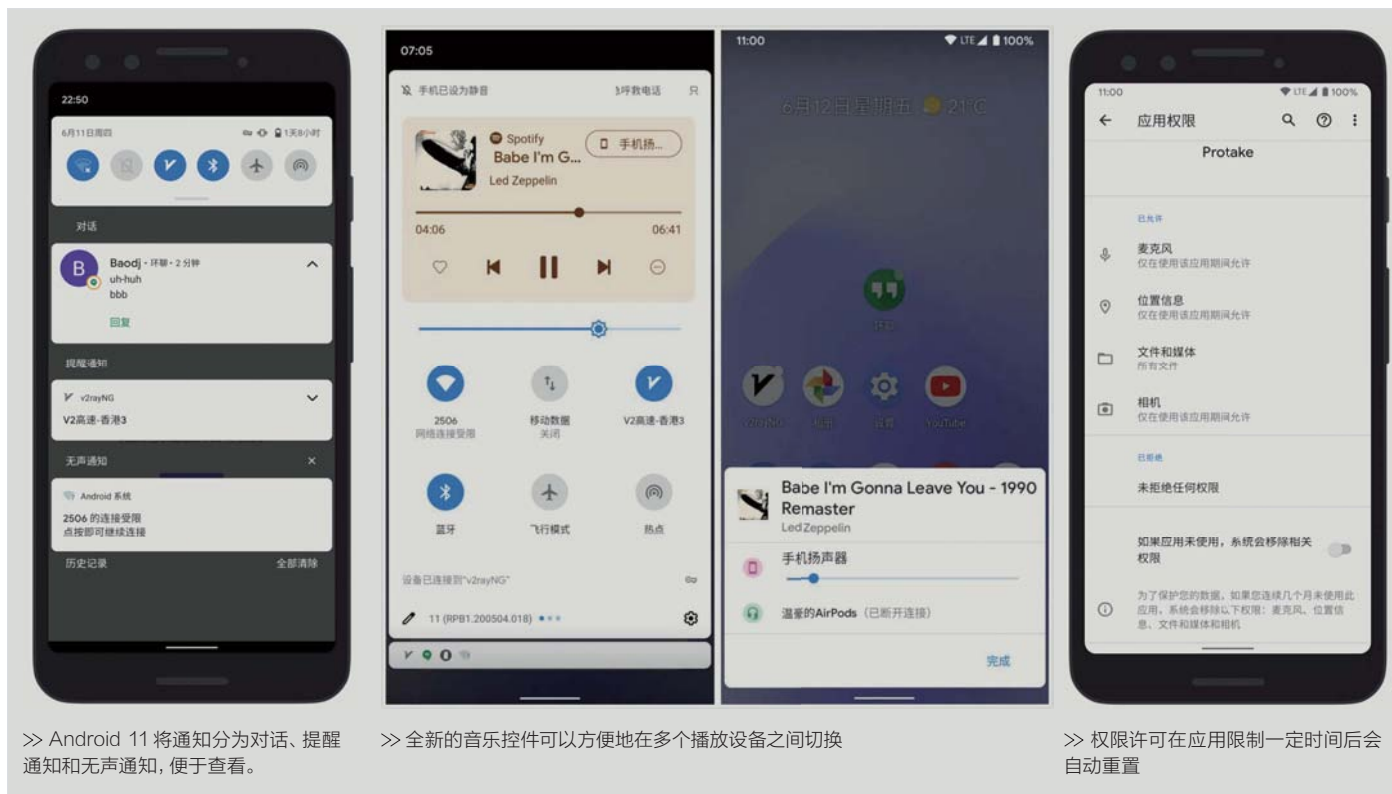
22:50

6月11日周四

1天8小时

对话

B Baodj · 环聊 · 2 分钟
uh-huh
bbb

回复

提醒通知

v2rayNG
V2高速-香港3

无声通知

Android 系统
2506 的连接受限
点按即可继续连接

历史记录 全部清除

>> Android 11 将通知分为对话、提醒通知和无声通知，便于查看。

07:05

手机已设为静音 紧急呼救电话

Spotify
Babe I'm G...
Led Zeppelin
手机扬...

04:06 06:41

2506
网络连接受限

移动数据
关闭

V2高速-香港3

蓝牙

飞行模式

热点

设备已连接到"v2rayNG"

11 (RPB1.200504.018)

11:00 LTE 100%

6月12日星期五 21°C

Babe I'm Gonna Leave You - 1990 Remaster
Led Zeppelin

手机扬声器

温馨的AirPods (已断开连接)

完成

>> 全新的音乐控件可以方便地在多个播放设备之间切换

11:00 100%

应用权限

Protake

已允许

麦克风
仅在使用该应用期间允许

位置信息
仅在使用该应用期间允许

文件和媒体
所有文件

相机
仅在使用该应用期间允许

已拒绝

未拒绝任何权限

如果应用未使用，系统会移除相关权限

为了保护您的数据，如果您连续几个月未使用此应用，系统会移除以下权限：麦克风、位置信息、文件和媒体和相机

>> 权限许可在应用限制一定时间后会自动重置